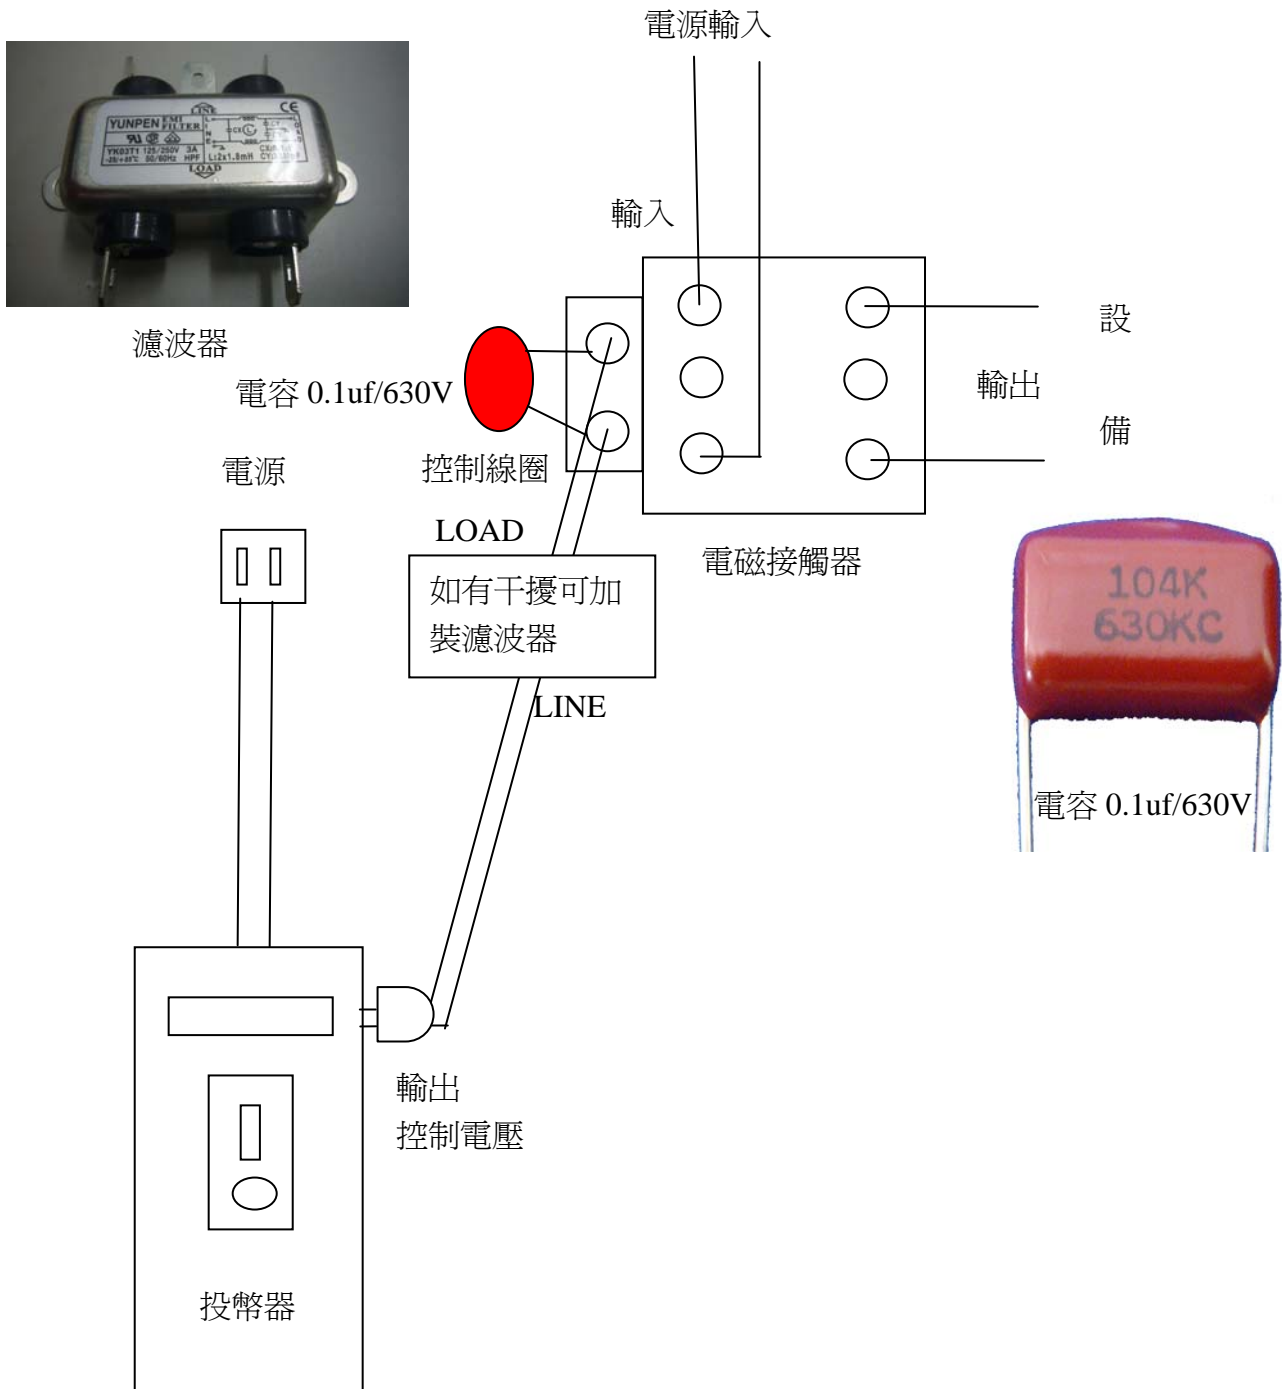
電源輸入

LINE
YUNPEN EMI FILTER
YK03T1 125/250V 3A
50/60Hz
LOAD
CE

濾波器

輸入

電容 0.1uf/630V

設

輸出

備

電源

控制線圈

LOAD

電磁接觸器

如有干擾可加裝濾波器

LINE

104K
630KC

電容 0.1uf/630V

輸出
控制電壓

投幣器